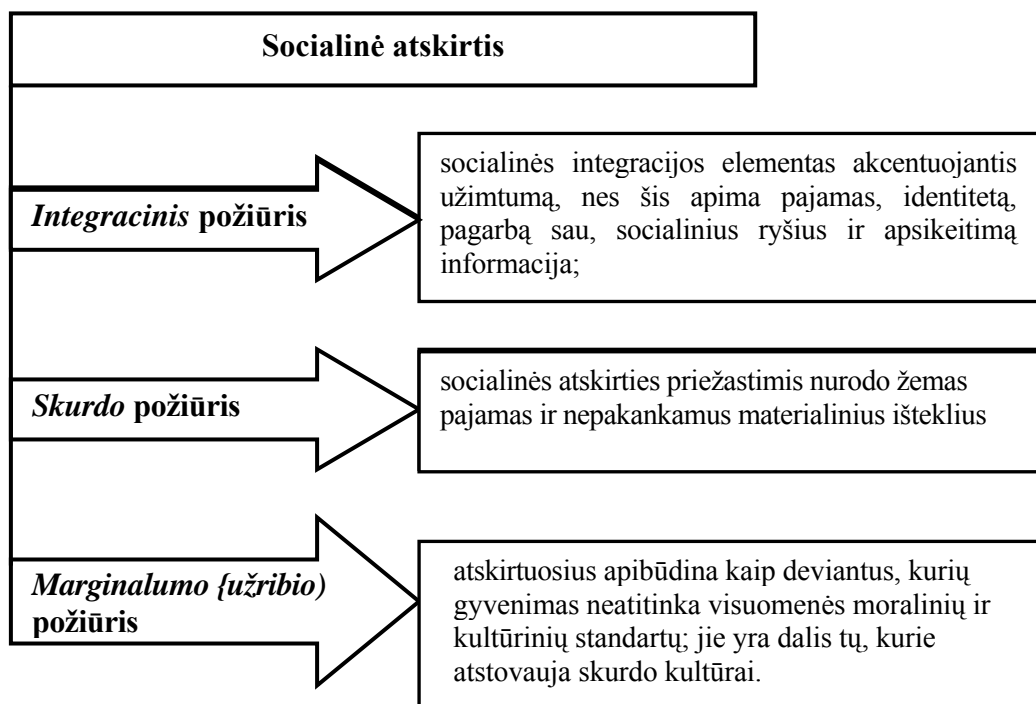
Socialinė atskirtis

*Integracinis* požiūris

socialinės integracijos elementas akcentuojantis užimtumą, nes šis apima pajamas, identitetą, pagarbą sau, socialinius ryšius ir apsikeitimą informacija;

*Skurdo* požiūris

socialinės atskirties priežastimis nurodo žemas pajamas ir nepakankamus materialinius išteklius

*Marginalumo {užribio)* požiūris

atskirtuosius apibūdina kaip deviantus, kurių gyvenimas neatitinka visuomenės moralinių ir kultūrinių standartų; jie yra dalis tų, kurie atstovauja skurdo kultūrai.